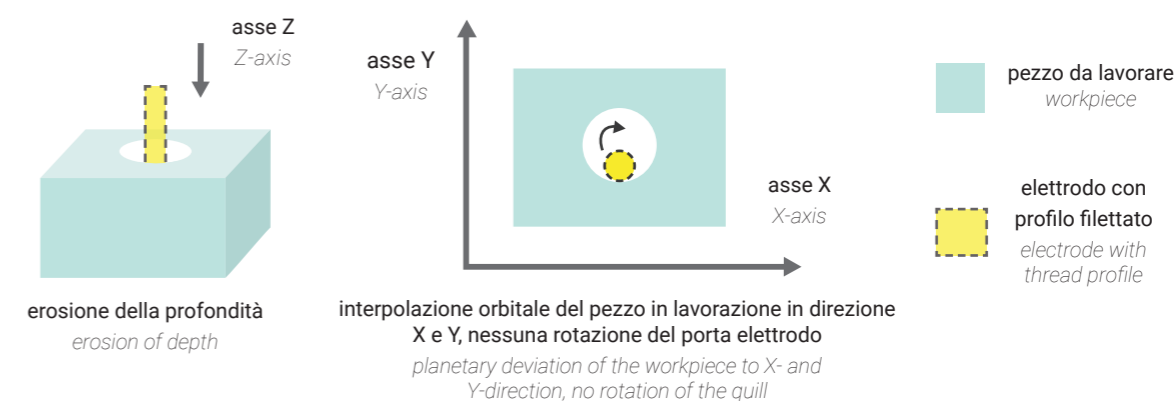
asse Z
Z-axis

erosione della profondità
erosion of depth

asse Y
Y-axis

asse X
X-axis

interpolazione orbitale del pezzo in lavorazione in direzione X e Y, nessuna rotazione del porta elettrodo
planetary deviation of the workpiece to X- and Y-direction, no rotation of the quill

pezzo da lavorare
workpiece

elettrodo con profilo filettato
electrode with thread profile